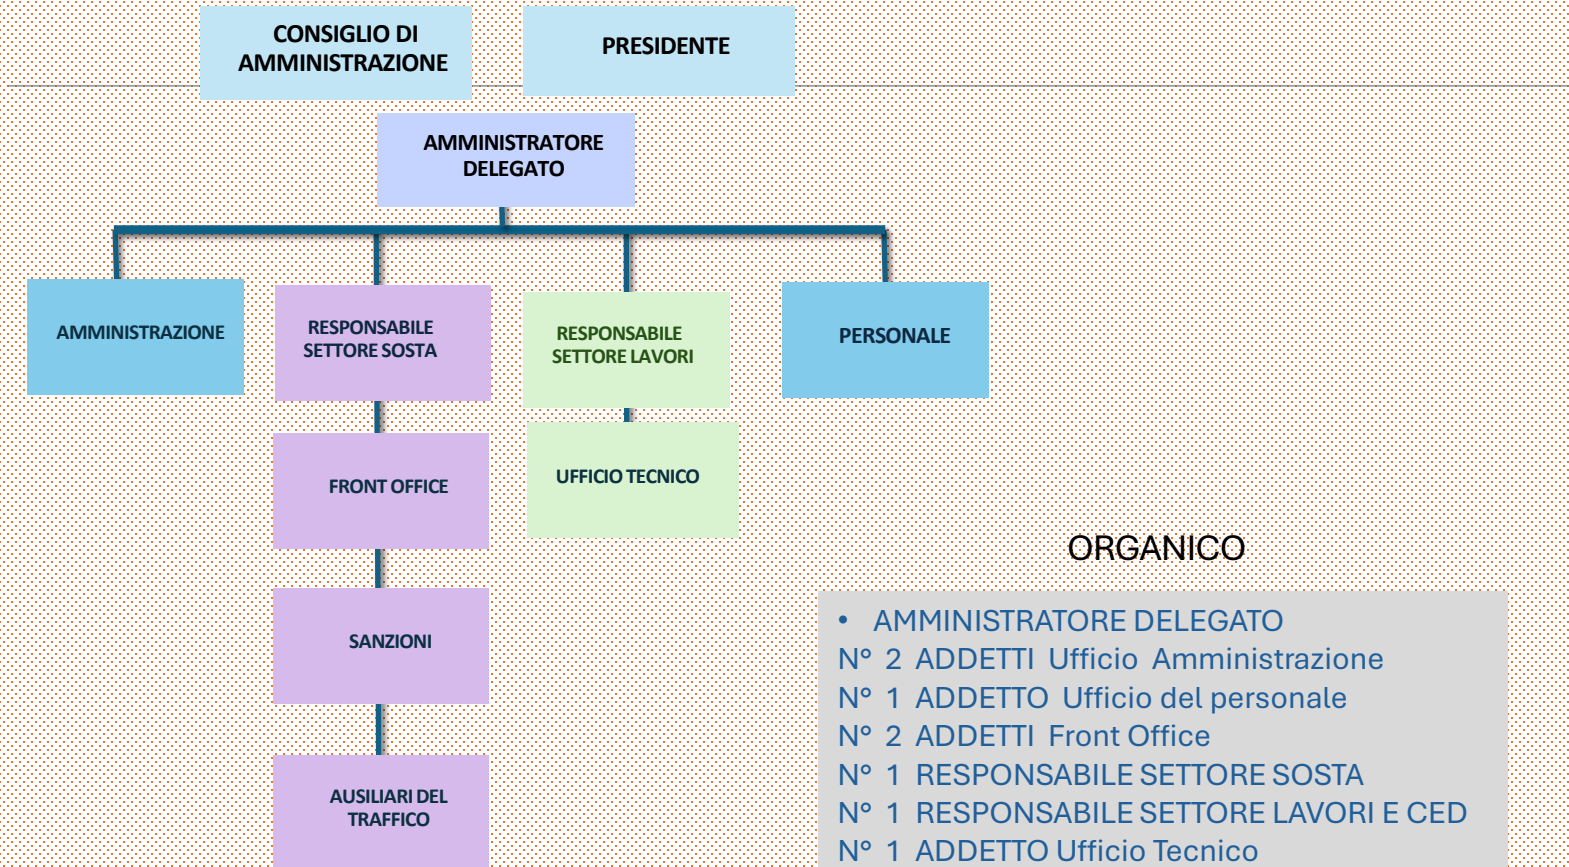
CONSIGLIO DI AMMINISTRAZIONE

PRESIDENTE

AMMINISTRATORE DELEGATO

AMMINISTRAZIONE

RESPONSABILE SETTORE SOSTA

RESPONSABILE SETTORE LAVORI

PERSONALE

FRONT OFFICE

UFFICIO TECNICO

SANZIONI

AUSILIARI DEL TRAFFICO

ORGANICO

• AMMINISTRATORE DELEGATO
N° 2 ADDETTI Ufficio Amministrazione
N° 1 ADDETTO Ufficio del personale
N° 2 ADDETTI Front Office
N° 1 RESPONSABILE SETTORE SOSTA
N° 1 RESPONSABILE SETTORE LAVORI E CED
N° 1 ADDETTO Ufficio Tecnico